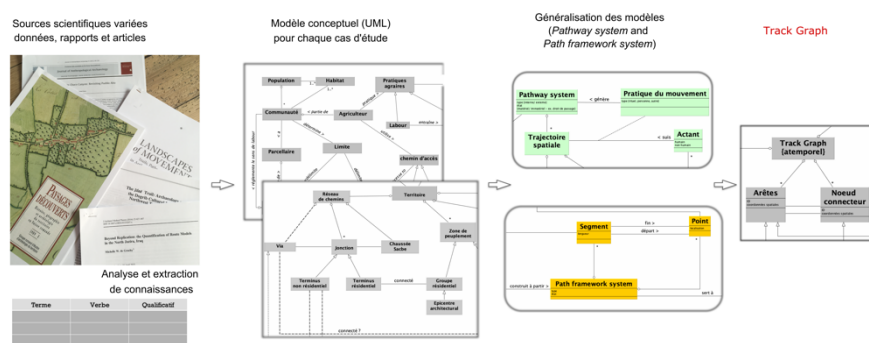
Sources scientifiques variées données, rapports et articles

LANDSCAPES of MOVEMENT

PAYSAGES DÉCOUVERTS

Analyse et extraction de connaissances

| Terme | Verbe | Qualificatif |
|---|---|---|
| | | |
| | | |
| | | |

Modèle conceptuel (UML) pour chaque cas d'étude

Population
Habitat
Pratiques agraires
Communauté
Agriculteur
Labour
Parcellaire
Limite
chemin d'accès
Réseau de chemins
Territoire
Voie
Jonction
Chaussée Seche
Zone de peuplement
Terminus non résidentiel
Terminus résidentiel
connecté
Groupe résidentiel
Épicentre architectural
connecté ?

Généralisation des modèles (*Pathway system* and *Path framework system*)

Pathway system
Pratique du mouvement
< génère
Trajectoire spatiale
< suit
Actant

Segment
fin >
départ >
Point
Path framework system
construit à partir >
sert à

Track Graph

Track Graph (atemporel)
Arêtes
Noeud connecteur